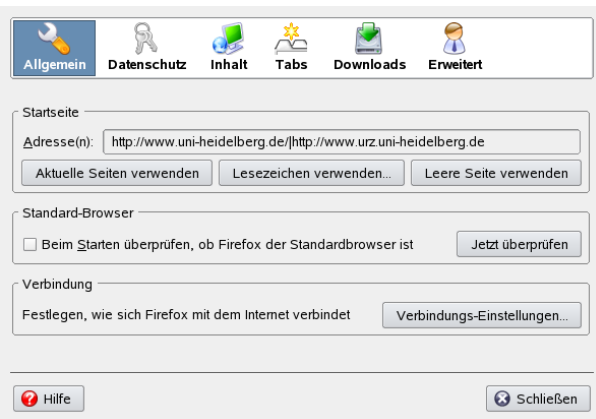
Allgemein Datenschutz Inhalt Tabs Downloads Erweitert

Startseite

Adresse(n): http://www.uni-heidelberg.de/|http://www.urz.uni-heidelberg.de

Aktuelle Seiten verwenden | Lesezeichen verwenden... | Leere Seite verwenden

Standard-Browser

Beim Starten überprüfen, ob Firefox der Standardbrowser ist | Jetzt überprüfen

Verbindung

Festlegen, wie sich Firefox mit dem Internet verbindet | Verbindungs-Einstellungen...

Hilfe | Schließen